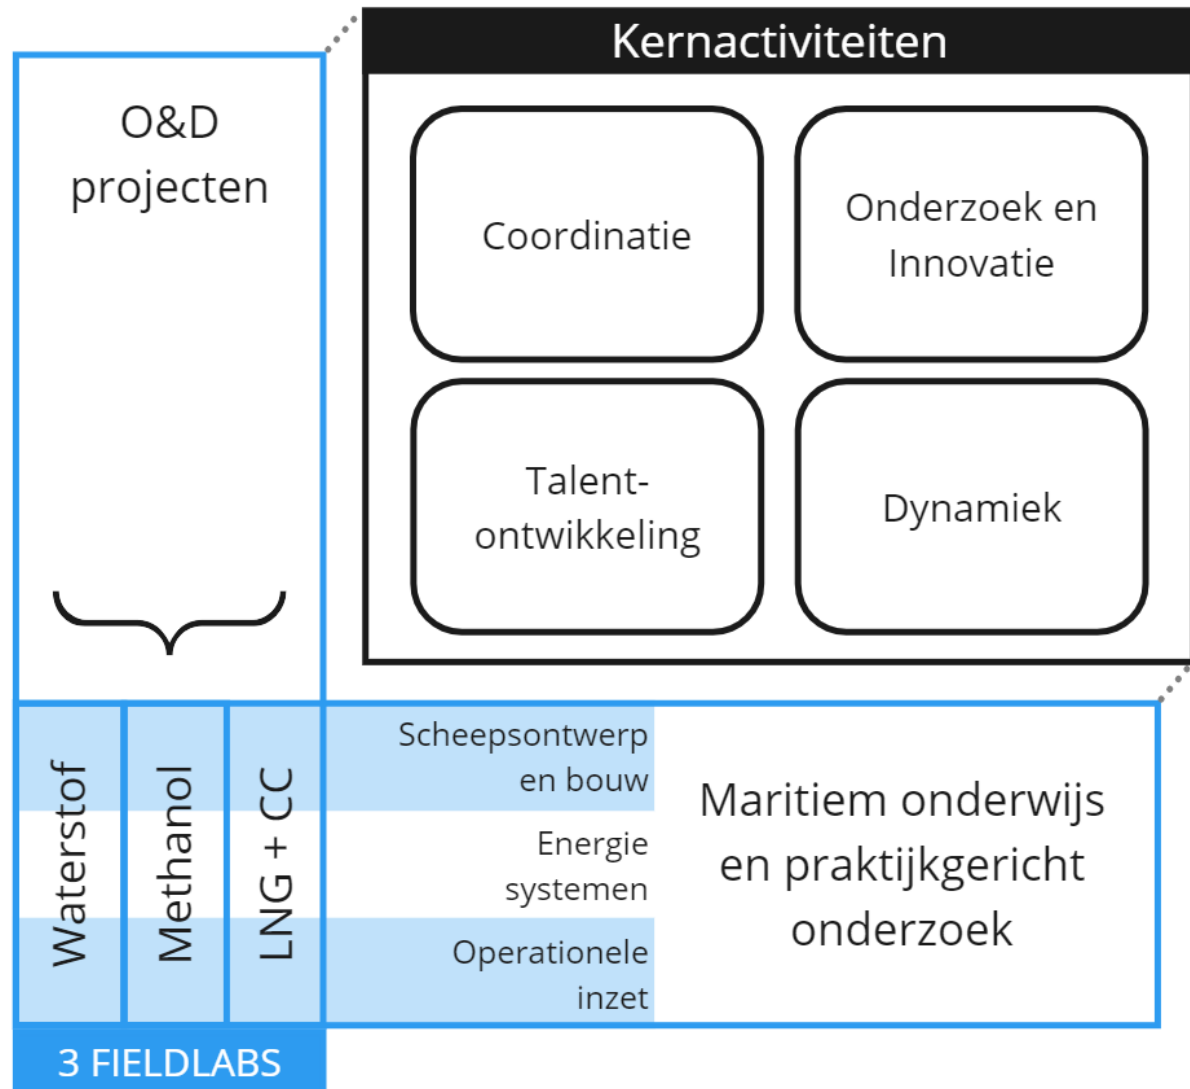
O&D projecten

Kernactiviteiten

Coordinatie

Onderzoek en Innovatie

Talent-ontwikkeling

Dynamiek

Waterstof

Methanol

LNG + CC

Scheepsontwerp en bouw

Energie systemen

Operationele inzet

Maritiem onderwijs en praktijkgericht onderzoek

3 FIELDLABS